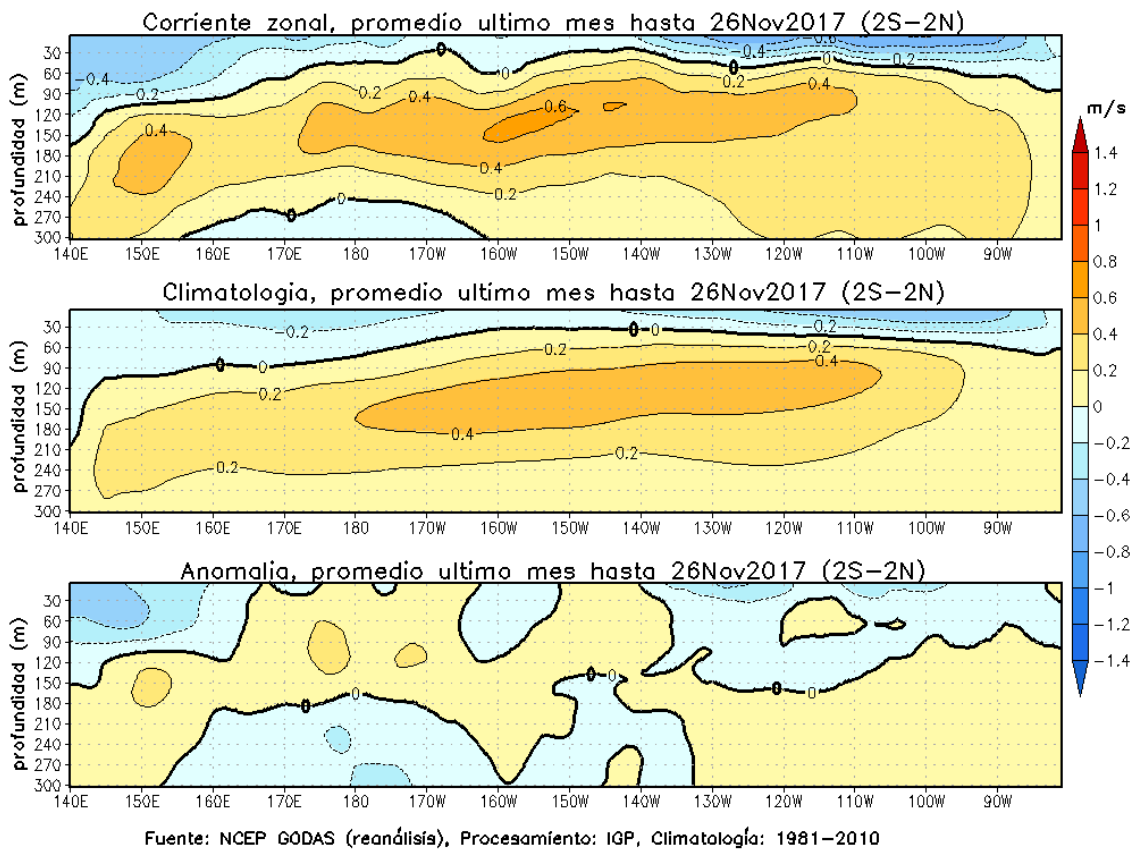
Corriente zonal, promedio ultimo mes hasta 26Nov2017 (2S-2N)

profundidad (m)
30
60
90
120
150
180
210
240
270
300

-0.4 -0.2 0 0.2 0.4 0.6 0.4 0.2 0 -0.4 -0.6 -0.2 0 0.2 0.4 0.4 0.2 0 0

140E 150E 160E 170E 180 170W 160W 150W 140W 130W 120W 110W 100W 90W

Climatologia, promedio ultimo mes hasta 26Nov2017 (2S-2N)

profundidad (m)
30
60
90
120
150
180
210
240
270
300

-0.2 0 0 -0.2 -0.2 0.2 0.4 0.2 0.4 0.2 0.2 0

140E 150E 160E 170E 180 170W 160W 150W 140W 130W 120W 110W 100W 90W

Anomalia, promedio ultimo mes hasta 26Nov2017 (2S-2N)

profundidad (m)
30
60
90
120
150
180
210
240
270
300

0 0 0 0

140E 150E 160E 170E 180 170W 160W 150W 140W 130W 120W 110W 100W 90W

m/s
1.4
1.2
1
0.8
0.6
0.4
0.2
0
-0.2
-0.4
-0.6
-0.8
-1
-1.2
-1.4

Fuente: NCEP GODAS (reanálisis), Procesamiento: IGP, Climatología: 1981-2010